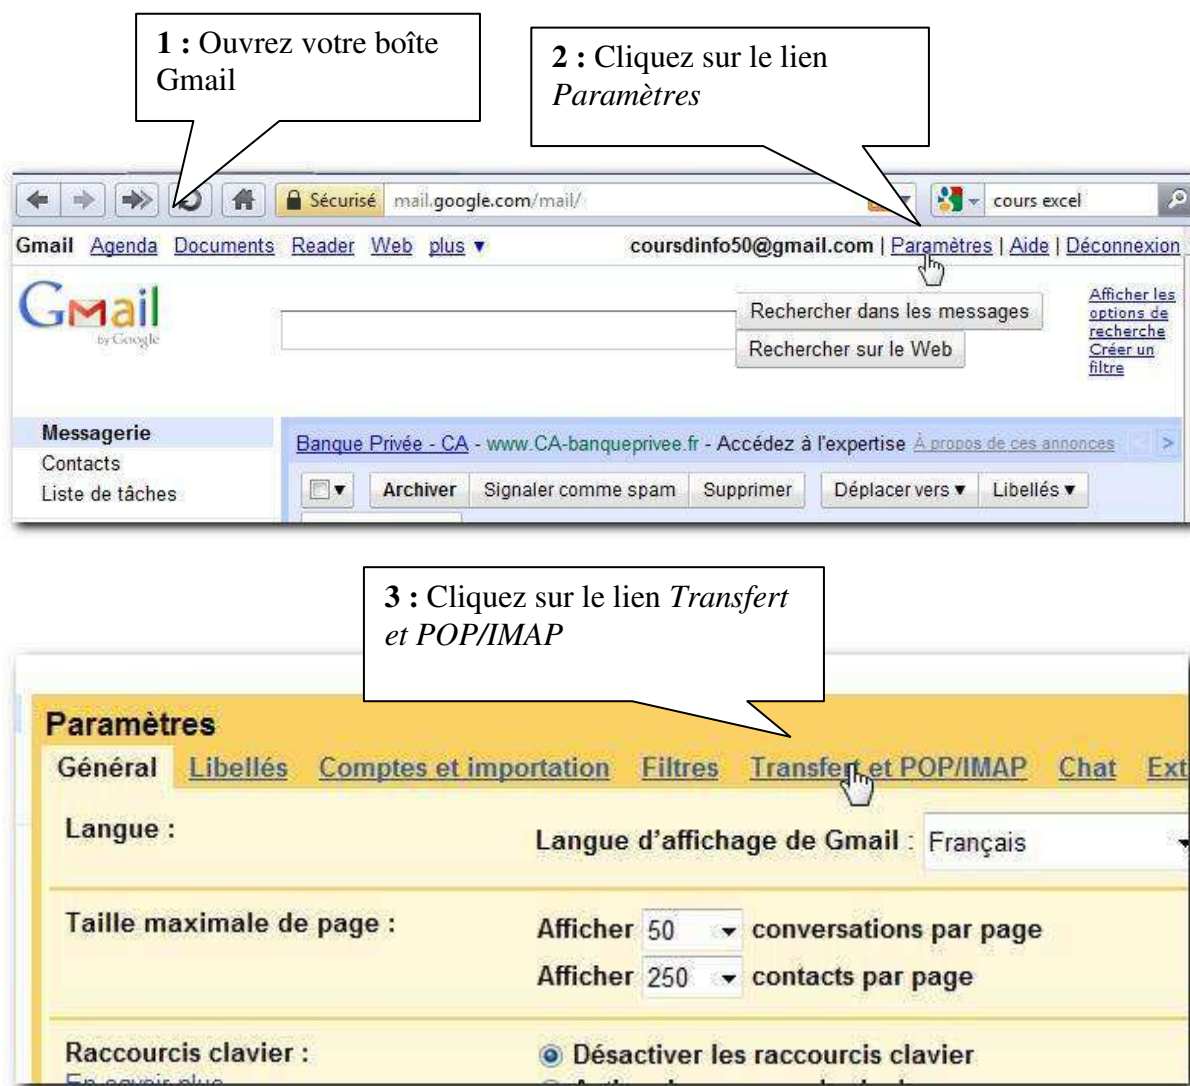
**1 :** Ouvrez votre boîte Gmail

**2 :** Cliquez sur le lien *Paramètres*

Sécurisé mail.google.com/mail/

cours excel

Gmail Agenda Documents Reader Web plus ▾ coursdinfo50@gmail.com | Paramètres | Aide | Déconnexion

Gmail by Google

Rechercher dans les messages

Rechercher sur le Web

Afficher les options de recherche
Créer un filtre

Messagerie
Contacts
Liste de tâches

Banque Privée - CA - www.CA-banqueprivee.fr - Accédez à l'expertise À propos de ces annonces

Archiver Signaler comme spam Supprimer Déplacer vers ▾ Libellés ▾

**3 :** Cliquez sur le lien *Transfert et POP/IMAP*

Paramètres

Général Libellés Comptes et importation Filtres Transfert et POP/IMAP Chat Ext

Langue : Langue d'affichage de Gmail : Français

Taille maximale de page : Afficher 50 conversations par page
Afficher 250 contacts par page

Raccourcis clavier : Désactiver les raccourcis clavier
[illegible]